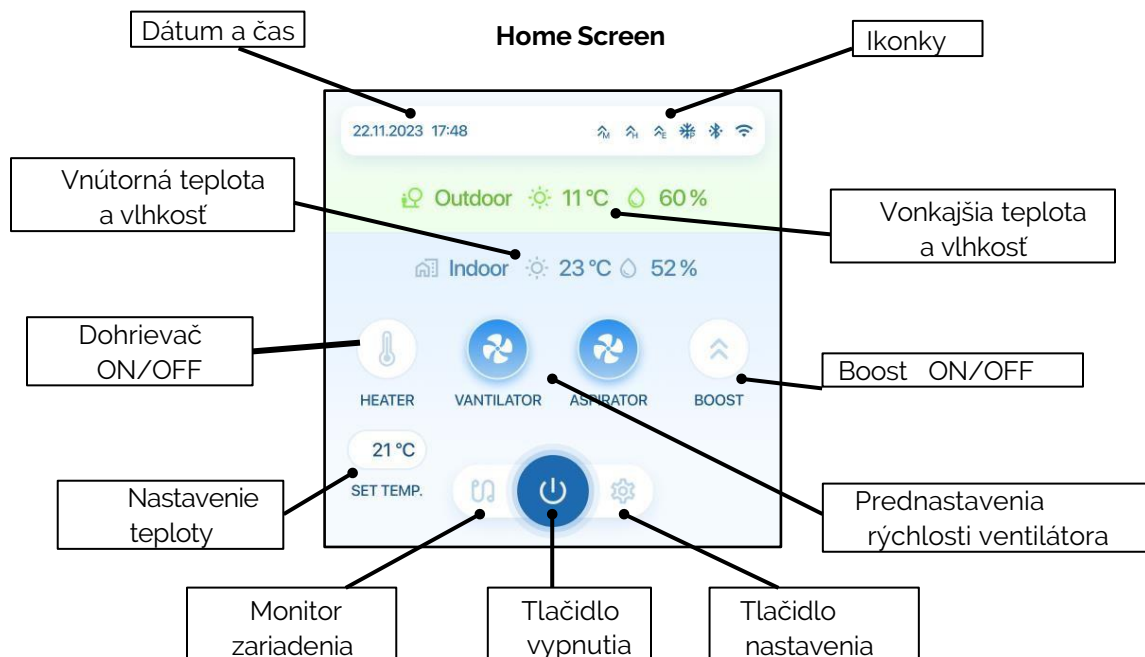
Dátum a čas

Home Screen

Ikonky

22.11.2023 17:48

Vnútorná teplota a vlhkosť

Outdoor 11 °C 60 %

Vonkajšia teplota a vlhkosť

Indoor 23 °C 52 %

Dohrievač ON/OFF

HEATER

VANTILATOR

ASPIRATOR

BOOST

Boost ON/OFF

21 °C

SET TEMP.

Nastavenie teploty

Prednastavenia rýchlosti ventilátora

Monitor zariadenia

Tlačidlo vypnutia

Tlačidlo nastavenia